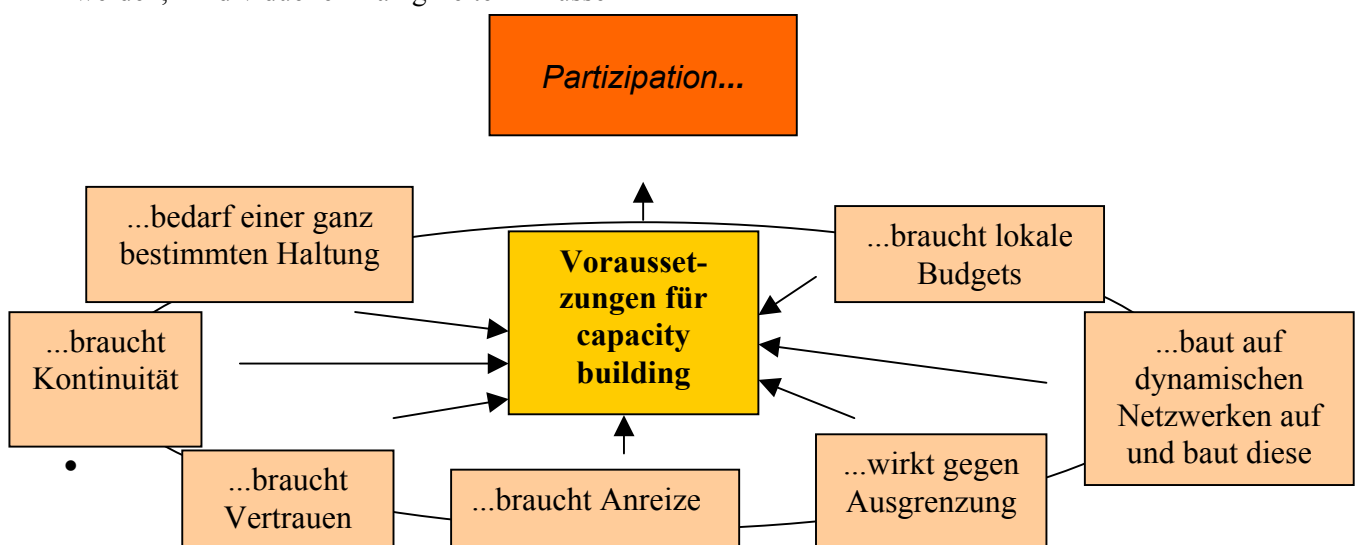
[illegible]

Partizipation...

...bedarf einer ganz bestimmten Haltung

...braucht lokale Budgets

Vorausset-zungen für capacity building

...braucht Kontinuität

...baut auf dynamischen Netzwerken auf und baut diese

•

...braucht Vertrauen

...braucht Anreize

...wirkt gegen Ausgrenzung